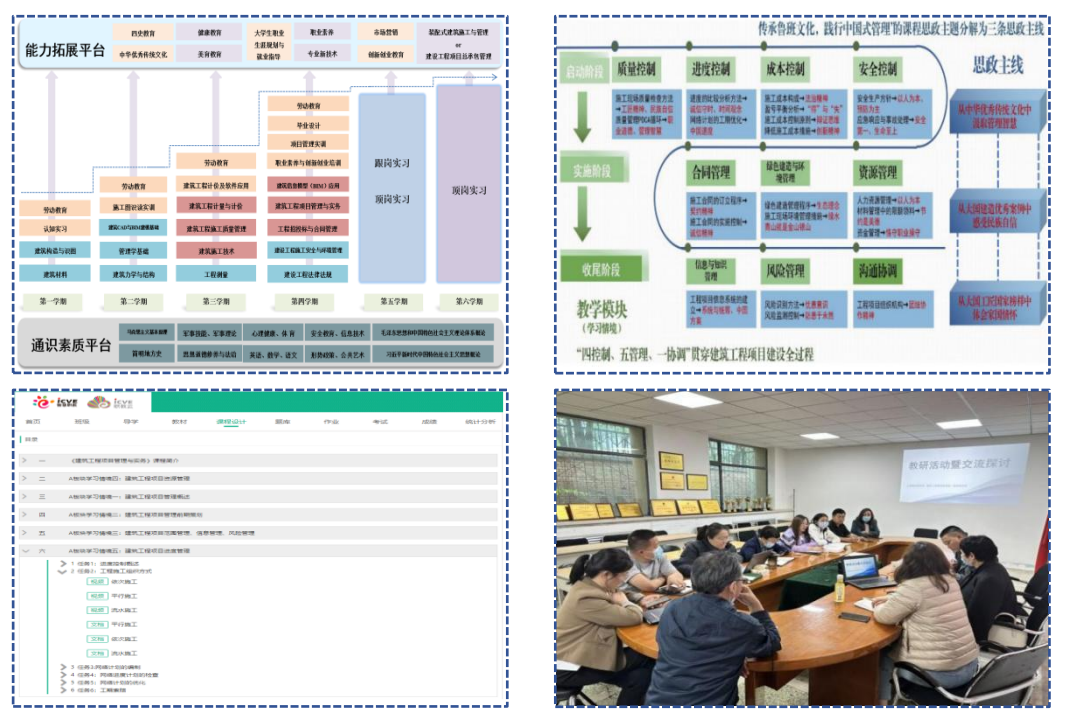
能力拓展平台

四史教育
中华优秀传统文化
健康教育
美育教育
大学生职业生涯规划与就业指导
职业素养
专业新技术
市场营销
创新创业教育
装配式建筑施工与管理
or
建设工程项目总承包管理

劳动教育
认知实习
建筑构造与识图
建筑材料
第一学期

劳动教育
施工图识读实训
建筑CAD与BIM建模基础
管理学基础
建筑力学与结构
第二学期

劳动教育
建筑工程计价及软件应用
建筑工程计量与计价
建筑工程施工质量管理
建筑施工技术
工程测量
第三学期

劳动教育
毕业设计
项目管理实训
职业素养与创新创业培训
建筑信息模型（BIM）应用
建筑工程项目管理与实务
工程招投标与合同管理
建设工程施工安全与环境管理
建设工程法律法规
第四学期

跟岗实习
顶岗实习
第五学期

顶岗实习
第六学期

通识素质平台
马克思主义基本原理
习近平新时代中国特色社会主义思想概论
军事技能、军事理论
思想道德修养与法治
心理健康、体育
英语、数学、语文
安全教育、信息技术
形势政策、公共艺术
毛泽东思想和中国特色社会主义理论体系概论
习近平新时代中国特色社会主义思想概论

传承鲁班文化，践行中国式管理"的课程思政主题分解为三条思政主线

启动阶段
实施阶段
收尾阶段
质量控制
进度控制
成本控制
安全控制
合同管理
绿色建造与环境管理
资源管理
信息与知识管理
风险管理
沟通协调
思政主线
从中华优秀传统文化中汲取管理智慧
从中国建造优秀案例中感受民族自信
从大国工匠精神中体会家国情怀
教学模块
（学习情境）
"四控制、五管理、一协调"贯穿建筑工程项目建设全过程

首页 班级 导学 教材 课程设计 题库 作业 考试 成绩 统计分析
目录
一 《建筑工程项目管理与实务》课程简介
二 A模块学习情境1：建筑工程项目进度管理
三 A模块学习情境一：建筑工程项目管理概述
四 A模块学习情境二：建筑工程项目管理组织
五 A模块学习情境三：建筑工程项目质量管理、信息管理、风险管理
六 A模块学习情境四：建筑工程项目进度管理
任务1：进度控制概述
任务2：工程施工组织方式
视频 依次施工
视频 平行施工
视频 流水施工
文档 平行施工
文档 依次施工
文档 流水施工
任务3：网络计划的编制
任务4：网络进度计划的检查
任务5：网络计划的优化
任务6：工期索赔

教研活动暨交流探讨